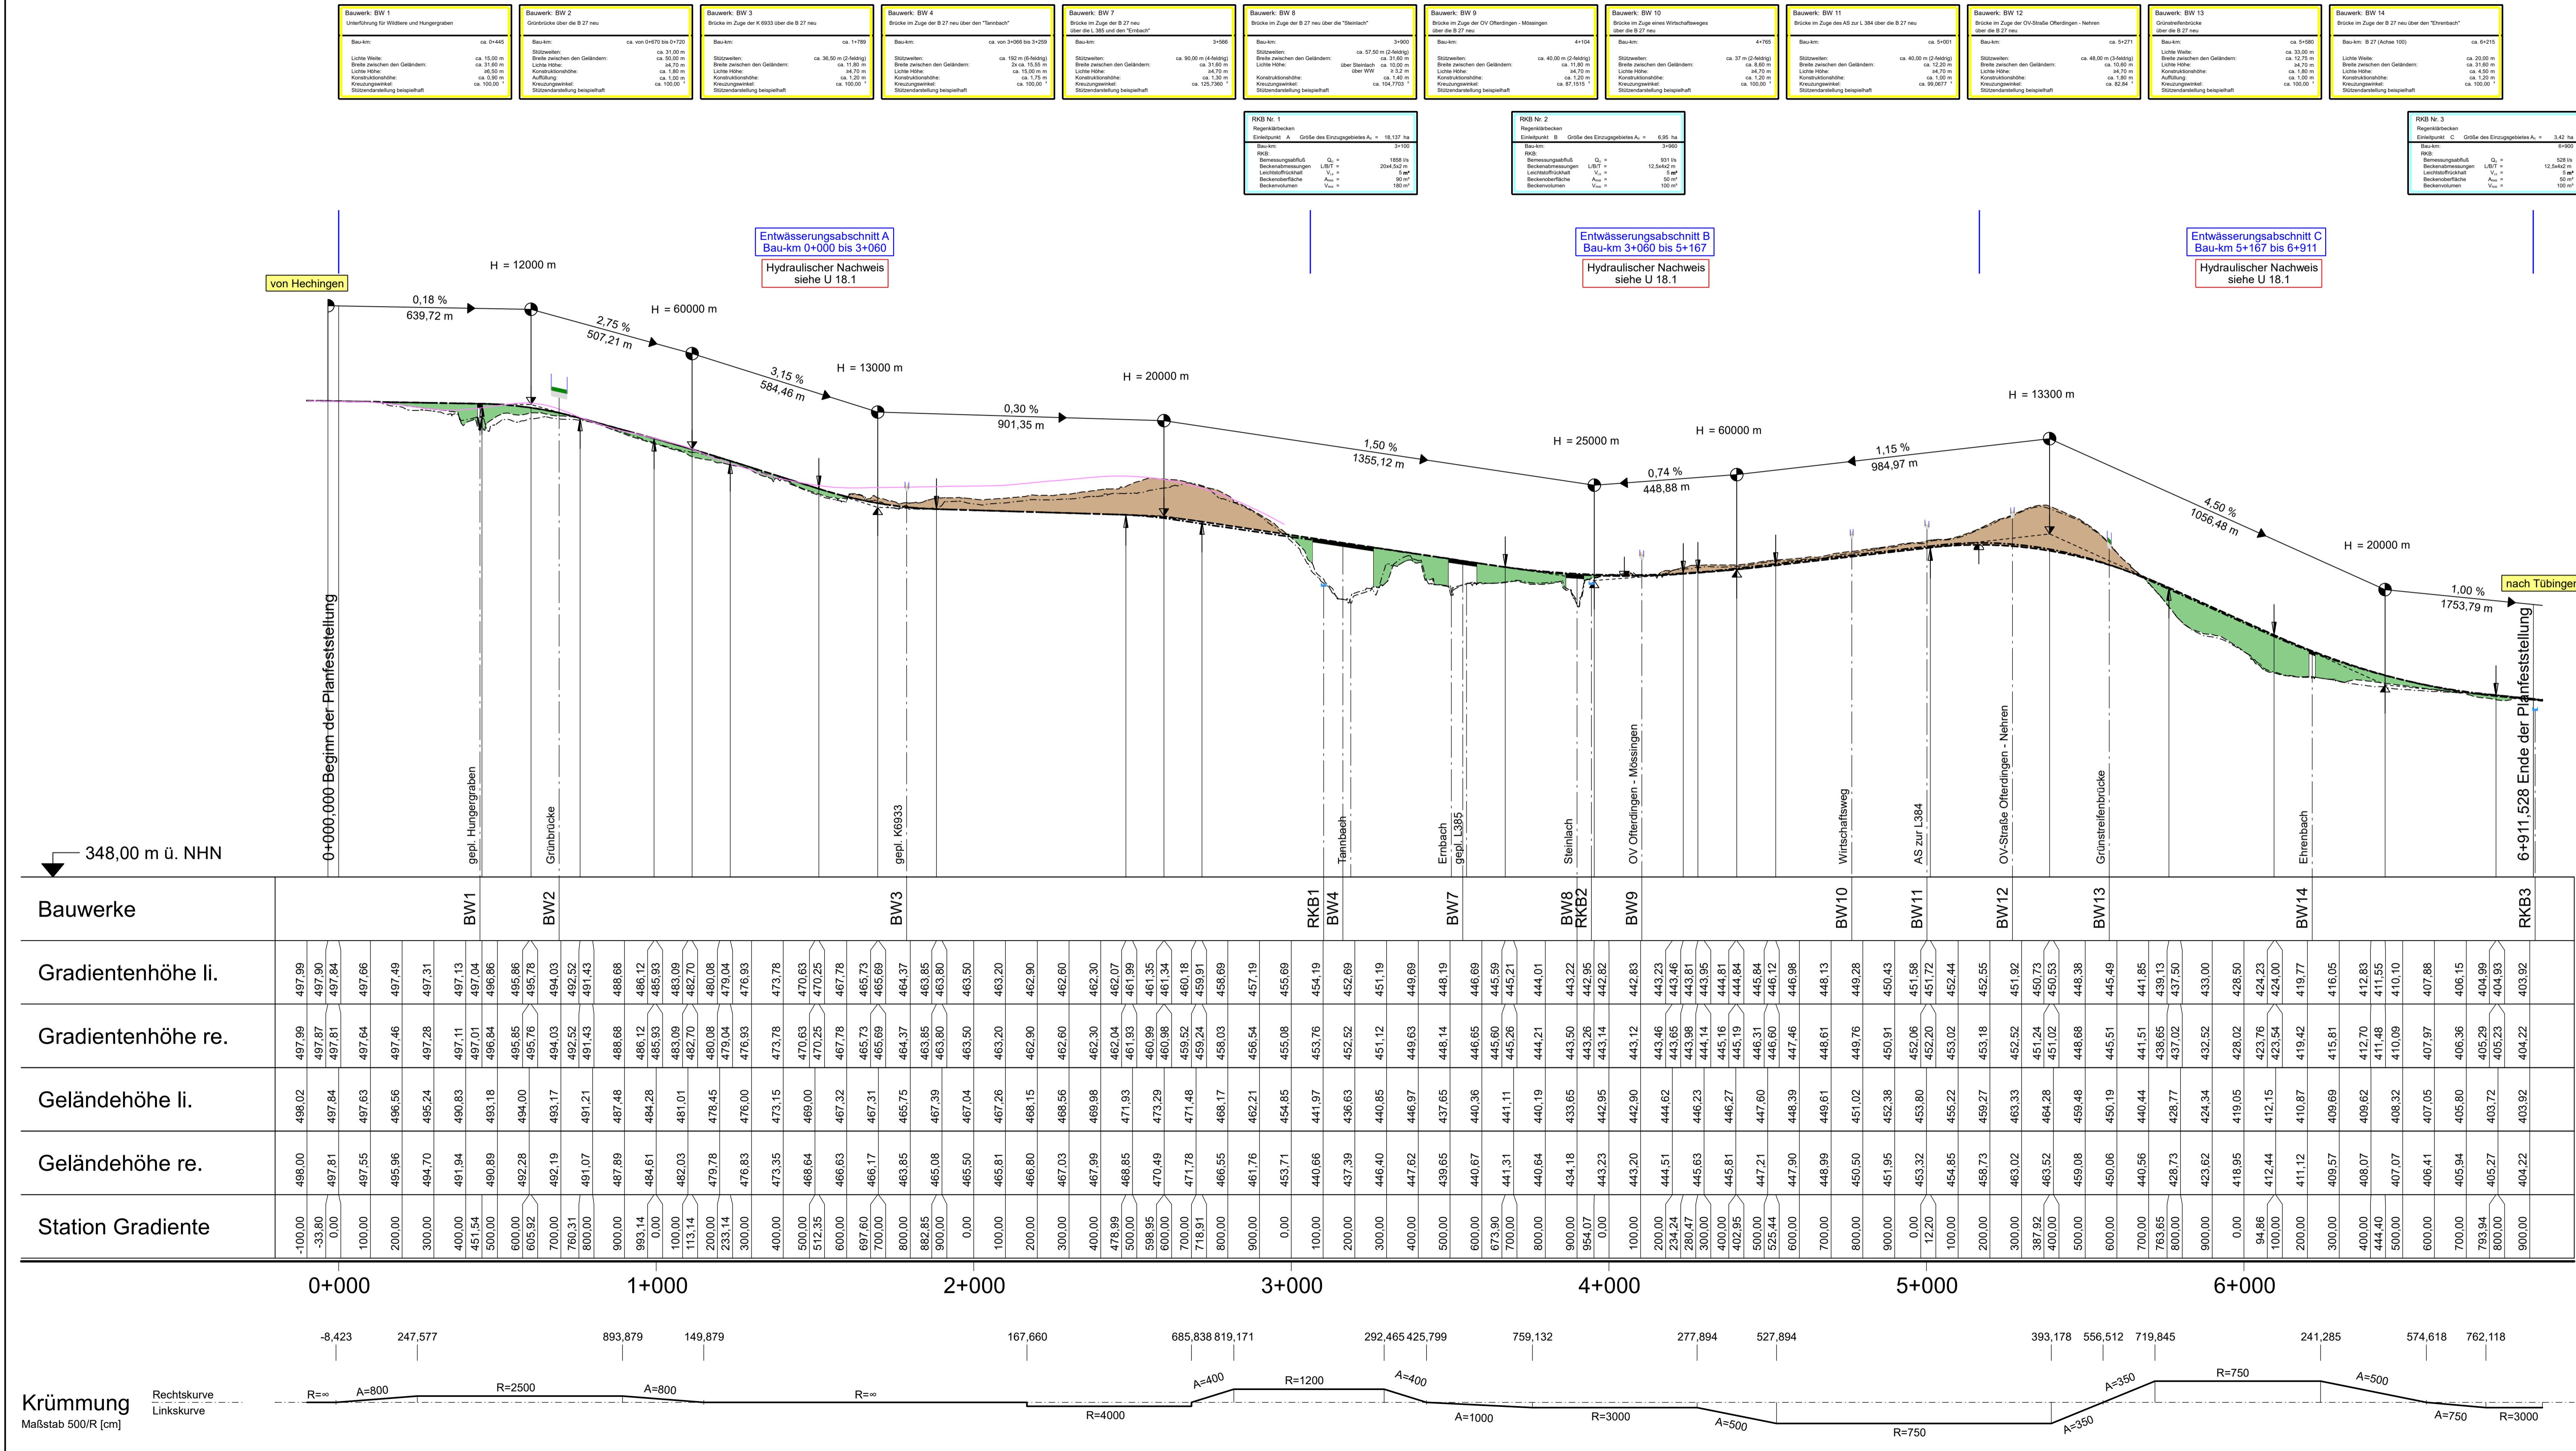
Bauwerk: BW 1
Unterführung für Wildtiere und Hungergraben
Bau-km: ca. 0+445
Lichte Weite: ca. 15,00 m
Breite zwischen den Geländern: ca. 31,60 m
Lichte Höhe: ≥6,50 m
Konstruktionshöhe: ca. 0,90 m
Kreuzungswinkel: ca. 100,00
Stützendarstellung beispielhaft

Bauwerk: BW 2
Grünbrücke über die B 27 neu
Bau-km: ca. von 0+670 bis 0+720
Stützweiten: ca. 31,00 m
Breite zwischen den Geländern: ca. 50,00 m
Lichte Höhe: ≥4,70 m
Konstruktionshöhe: ca. 1,80 m
Auffüllung: ca. 1,00 m
Kreuzungswinkel: ca. 100,00
Stützendarstellung beispielhaft

Bauwerk: BW 3
Brücke im Zuge der K 6933 über die B 27 neu
Bau-km: ca. 1+789
Stützweiten: ca. 36,50 m (2-feldrig)
Breite zwischen den Geländern: ca. 11,80 m
Lichte Höhe: ≥4,70 m
Konstruktionshöhe: ca. 1,20 m
Kreuzungswinkel: ca. 100,00
Stützendarstellung beispielhaft

Bauwerk: BW 4
Brücke im Zuge der B 27 neu über den "Tannbach"
Bau-km: ca. von 3+066 bis 3+259
Stützweiten: ca. 192 m (6-feldrig)
Breite zwischen den Geländern: 2x ca. 15,55 m
Lichte Höhe: ca. 15,00 m
Konstruktionshöhe: ca. 1,75 m
Kreuzungswinkel: ca. 125,7360
Stützendarstellung beispielhaft

Bauwerk: BW 7
Brücke im Zuge der B 27 neu über die L 385 und den "Ernbach"
Bau-km: 3+586
Stützweiten: ca. 90,00 m (4-feldrig)
Breite zwischen den Geländern: ca. 31,60 m
Lichte Höhe: ≥4,70 m
Konstruktionshöhe: ca. 1,30 m
Kreuzungswinkel: ca. 125,7360
Stützendarstellung beispielhaft

Bauwerk: BW 8
Brücke im Zuge der B 27 neu über die "Steinlach"
Bau-km: 3+900
Stützweiten: ca. 57,50 m (2-feldrig)
Breite zwischen den Geländern: ca. 31,60 m
Lichte Höhe: über Steinlach ca. 10,00 m über WW ≥ 3,2 m
Konstruktionshöhe: ca. 1,40 m
Kreuzungswinkel: ca. 104,7703
Stützendarstellung beispielhaft

Bauwerk: BW 9
Brücke im Zuge der OV Ofterdingen - Mössingen über die B 27 neu
Bau-km: 4+104
Stützweiten: ca. 40,00 m (2-feldrig)
Breite zwischen den Geländern: ca. 11,80 m
Lichte Höhe: ≥4,70 m
Konstruktionshöhe: ca. 1,20 m
Kreuzungswinkel: ca. 87,1515
Stützendarstellung beispielhaft

Bauwerk: BW 10
Brücke im Zuge eines Wirtschaftsweges über die B 27 neu
Bau-km: 4+765
Stützweiten: ca. 37 m (2-feldrig)
Breite zwischen den Geländern: ca. 8,60 m
Lichte Höhe: ≥4,70 m
Konstruktionshöhe: ca. 1,20 m
Kreuzungswinkel: ca. 100,00
Stützendarstellung beispielhaft

Bauwerk: BW 11
Brücke im Zuge des AS zur L 384 über die B 27 neu
Bau-km: ca. 5+001
Stützweiten: ca. 40,00 m (2-feldrig)
Breite zwischen den Geländern: ca. 12,20 m
Lichte Höhe: ≥4,70 m
Konstruktionshöhe: ca. 1,00 m
Kreuzungswinkel: ca. 99,0677
Stützendarstellung beispielhaft

Bauwerk: BW 12
Brücke im Zuge der OV-Straße Ofterdingen - Nehren über die B 27 neu
Bau-km: ca. 5+271
Stützweiten: ca. 48,00 m (3-feldrig)
Breite zwischen den Geländern: ca. 10,60 m
Lichte Höhe: ≥4,70 m
Konstruktionshöhe: ca. 1,80 m
Kreuzungswinkel: ca. 82,84
Stützendarstellung beispielhaft

Bauwerk: BW 13
Grünstreifenbrücke über die B 27 neu
Bau-km: ca. 5+580
Lichte Weite: ca. 33,00 m
Breite zwischen den Geländern: ca. 12,75 m
Lichte Höhe: ≥4,70 m
Konstruktionshöhe: ca. 1,80 m
Auffüllung: ca. 1,00 m
Kreuzungswinkel: ca. 100,00
Stützendarstellung beispielhaft

Bauwerk: BW 14
Brücke im Zuge der B 27 neu über den "Ehrenbach"
Bau-km: B 27 (Achse 100) ca. 6+215
Lichte Weite: ca. 20,00 m
Breite zwischen den Geländern: ca. 31,60 m
Lichte Höhe: ca. 4,50 m
Konstruktionshöhe: ca. 1,20 m
Kreuzungswinkel: ca. 100,00
Stützendarstellung beispielhaft

RKB Nr. 1
Regenklärbecken
Einleitpunkt A Größe des Einzugsgebietes $A_E$ = 18,137 ha
Bau-km: 3+100
RKB:
Bemessungsabfluß $Q_r$ = 1858 l/s
Beckenabmessungen L/B/T = 20x4,5x2 m
Leichtstoffrückhalt $V_{LS}$ = 5 m³
Beckenoberfläche $A_{RKB}$ = 90 m²
Beckenvolumen $V_{RKB}$ = 180 m³

RKB Nr. 2
Regenklärbecken
Einleitpunkt B Größe des Einzugsgebietes $A_E$ = 6,95 ha
Bau-km: 3+960
RKB:
Bemessungsabfluß $Q_r$ = 931 l/s
Beckenabmessungen L/B/T = 12,5x4x2 m
Leichtstoffrückhalt $V_{LS}$ = 5 m³
Beckenoberfläche $A_{RKB}$ = 50 m²
Beckenvolumen $V_{RKB}$ = 100 m³

RKB Nr. 3
Regenklärbecken
Einleitpunkt C Größe des Einzugsgebietes $A_E$ = 3,42 ha
Bau-km: 6+900
RKB:
Bemessungsabfluß $Q_r$ = 528 l/s
Beckenabmessungen L/B/T = 12,5x4x2 m
Leichtstoffrückhalt $V_{LS}$ = 5 m³
Beckenoberfläche $A_{RKB}$ = 50 m²
Beckenvolumen $V_{RKB}$ = 100 m³

Entwässerungsabschnitt A
Bau-km 0+000 bis 3+060
Hydraulischer Nachweis siehe U 18.1

Entwässerungsabschnitt B
Bau-km 3+060 bis 5+167
Hydraulischer Nachweis siehe U 18.1

Entwässerungsabschnitt C
Bau-km 5+167 bis 6+911
Hydraulischer Nachweis siehe U 18.1

von Hechingen
H = 12000 m
0,18 %
639,72 m
H = 60000 m
2,75 %
507,21 m
3,15 %
584,46 m
H = 13000 m
0,30 %
901,35 m
H = 20000 m
1,50 %
1355,12 m
H = 25000 m
0,74 %
448,88 m
H = 60000 m
1,15 %
984,97 m
H = 13300 m
4,50 %
1056,48 m
H = 20000 m
1,00 %
1753,79 m
nach Tübingen

0+000,000 Beginn der Planfeststellung
gepl. Hungergraben
Grünbrücke
gepl. K6933
Tannbach
Ernbach
gepl. L385
Steinlach
OV Ofterdingen - Mössingen
Wirtschaftsweg
AS zur L384
OV-Straße Ofterdingen - Nehren
Grünstreifenbrücke
Ehrenbach
6+911,528 Ende der Planfeststellung

348,00 m ü. NHN

| Bauwerke | BW1 BW2 BW3 RKB1 BW4 BW7 BW8 RKB2 BW9 BW10 BW11 BW12 BW13 BW14 RKB3 |
|---|---|
| Gradientenhöhe li. | 497,99 497,90 497,84 497,66 497,49 497,31 497,13 497,04 496,86 495,86 495,78 494,03 492,52 491,43 488,68 486,12 485,93 483,09 482,70 480,08 479,04 476,93 473,78 470,63 470,25 467,78 465,73 465,69 464,37 463,85 463,80 463,50 463,20 462,90 462,60 462,30 462,07 461,99 461,35 461,34 460,18 459,91 458,69 457,19 455,69 454,19 452,69 451,19 449,69 448,19 446,69 445,59 445,21 444,01 443,22 442,95 442,82 442,83 443,23 443,46 443,81 443,95 444,81 444,84 445,84 446,12 446,98 448,13 449,28 450,43 451,58 451,72 452,44 452,55 451,92 450,73 450,53 448,38 445,49 441,85 439,13 437,50 433,00 428,50 424,23 424,00 419,77 416,05 412,83 411,55 410,10 407,88 406,15 404,99 404,93 403,92 |
| Gradientenhöhe re. | 497,99 497,87 497,81 497,64 497,46 497,28 497,11 497,01 496,84 495,85 495,76 494,03 492,52 491,43 488,68 486,12 485,93 483,09 482,70 480,08 479,04 476,93 473,78 470,63 470,25 467,78 465,73 465,69 464,37 463,85 463,80 463,50 463,20 462,90 462,60 462,30 462,04 461,93 460,99 460,98 459,52 459,24 458,03 456,54 455,08 453,76 452,52 451,12 449,63 448,14 446,65 445,60 445,26 444,21 443,50 443,26 443,14 443,12 443,46 443,65 443,98 444,14 445,16 445,19 446,31 446,60 447,46 448,61 449,76 450,91 452,06 452,20 453,02 453,18 452,52 451,24 451,02 448,68 445,51 441,51 438,65 437,02 432,52 428,02 423,76 423,54 419,42 415,81 412,70 411,48 410,09 407,97 406,36 405,29 405,23 404,22 |
| Geländehöhe li. | 498,02 497,84 497,63 496,56 495,24 490,83 493,18 494,00 493,17 491,21 487,48 484,28 481,01 478,45 476,00 473,15 469,00 467,32 467,31 465,75 467,39 467,04 467,26 468,15 468,56 469,98 471,93 473,29 471,48 468,17 462,21 454,85 441,97 436,63 440,85 446,97 437,65 440,36 441,11 440,19 433,65 442,95 442,90 444,62 446,23 446,27 447,60 448,39 449,61 451,02 452,38 453,80 455,22 459,27 463,33 464,28 459,48 450,19 440,44 428,77 424,34 419,05 412,15 410,87 409,69 409,62 408,32 407,05 405,80 403,72 403,92 |
| Geländehöhe re. | 498,00 497,81 497,55 495,96 494,70 491,94 490,89 492,28 492,19 491,07 487,89 484,61 482,03 479,78 476,83 473,35 468,64 466,63 466,17 463,85 465,08 465,50 465,81 466,80 467,03 467,99 468,85 470,49 471,78 466,55 461,76 453,71 440,66 437,39 446,40 447,62 439,65 440,67 441,31 440,64 434,18 443,23 443,20 444,51 445,63 445,81 447,21 447,90 448,99 450,50 451,95 453,32 454,85 458,73 463,02 463,52 459,08 450,06 440,56 428,73 423,62 418,95 412,44 411,12 409,57 408,07 407,07 406,41 405,94 405,27 404,22 |
| Station Gradiente | -100,00 -33,80 0,00 100,00 200,00 300,00 400,00 451,54 500,00 600,00 605,92 700,00 760,31 800,00 900,00 993,14 0,00 100,00 113,14 200,00 233,14 300,00 400,00 500,00 512,35 600,00 697,60 700,00 800,00 882,85 900,00 0,00 100,00 200,00 300,00 400,00 478,99 500,00 598,95 600,00 700,00 718,91 800,00 900,00 0,00 100,00 200,00 300,00 400,00 500,00 600,00 673,90 700,00 800,00 900,00 954,07 0,00 100,00 200,00 234,24 280,47 300,00 400,00 402,95 500,00 525,44 600,00 700,00 800,00 900,00 0,00 12,20 100,00 200,00 300,00 387,92 400,00 500,00 600,00 700,00 763,65 800,00 900,00 0,00 94,86 100,00 200,00 300,00 400,00 444,40 500,00 600,00 700,00 793,94 800,00 900,00 |

0+000
1+000
2+000
3+000
4+000
5+000
6+000

-8,423 247,577 893,879 149,879 167,660 685,838 819,171 292,465 425,799 759,132 277,894 527,894 393,178 556,512 719,845 241,285 574,618 762,118

Krümmung
Maßstab 500/R [cm]
Rechtskurve
Linkskurve
R=∞ A=800 R=2500 A=800 R=∞ R=4000 A=400 R=1200 A=400 A=1000 R=3000 A=500 R=750 A=350 A=350 R=750 A=500 A=750 R=3000